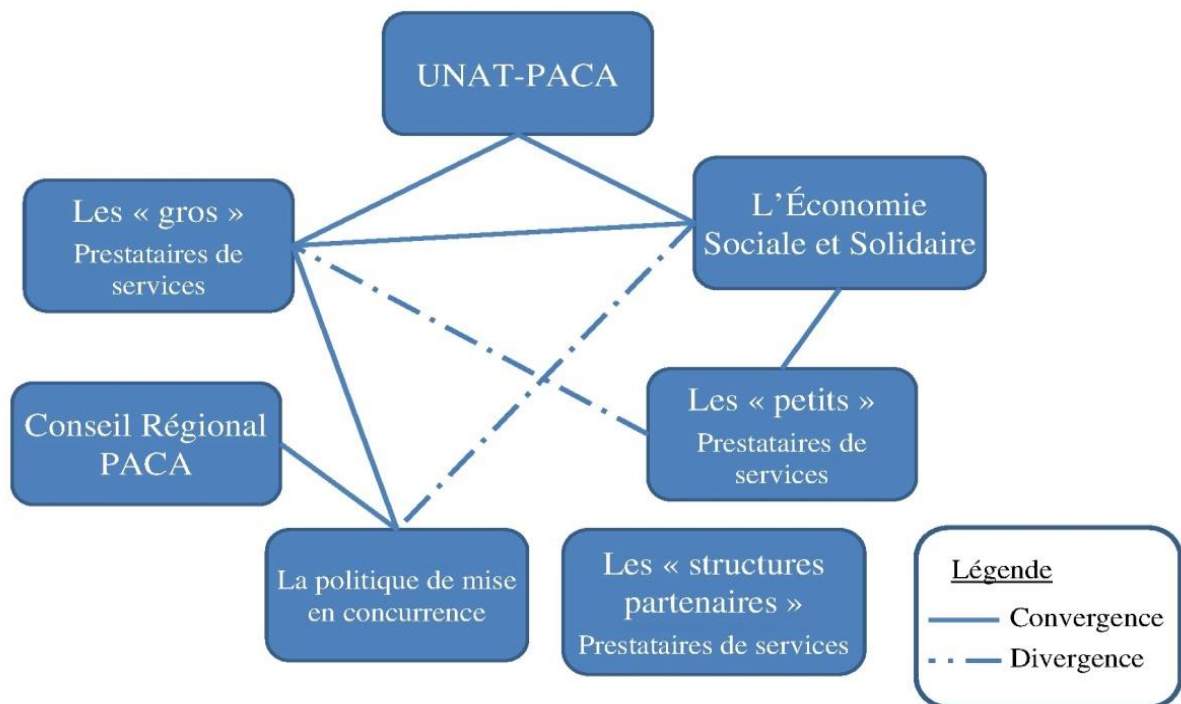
UNAT-PACA

Les « gros »
Prestataires de services

L’Économie Sociale et Solidaire

Les « petits »
Prestataires de services

Conseil Régional PACA

La politique de mise en concurrence

Les « structures partenaires »
Prestataires de services

Légende
Convergence
Divergence